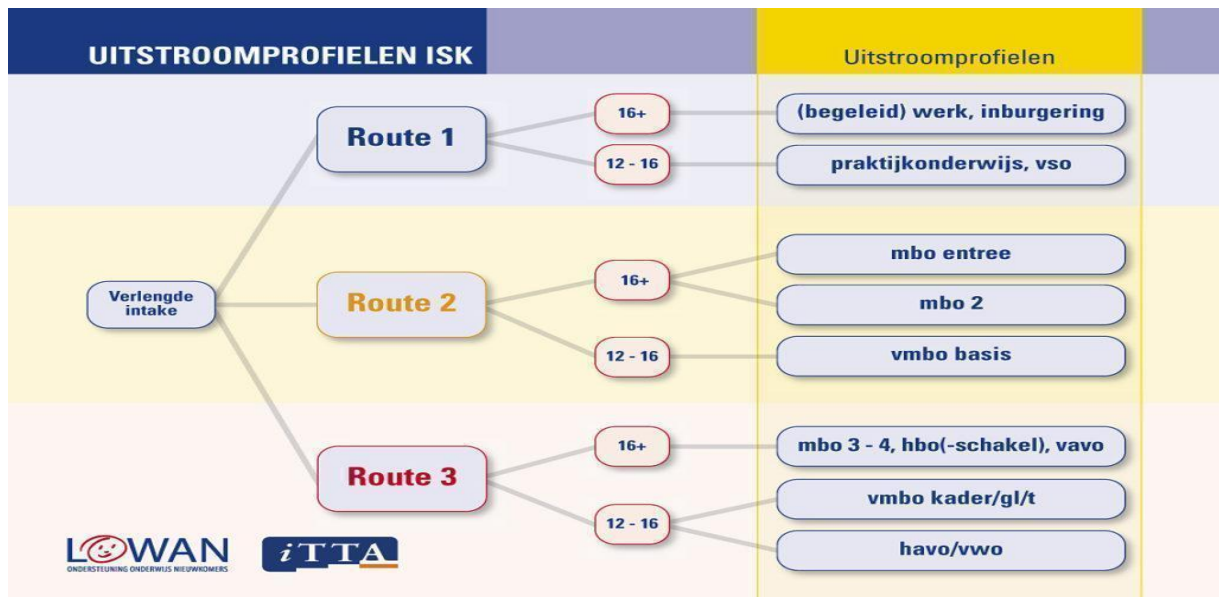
UITSTROOMPROFIELEN ISK

Uitstroomprofielen

Verlengde intake

Route 1

16+

(begeleid) werk, inburgering

12 - 16

praktijkonderwijs, vso

Route 2

16+

mbo entree

mbo 2

12 - 16

vmbo basis

Route 3

16+

mbo 3 - 4, hbo(-schakel), vavo

12 - 16

vmbo kader/gl/t

havo/vwo

LOWAN
ONDERSTEUNING ONDERWIJS NIEUWKOMERS

iTTA